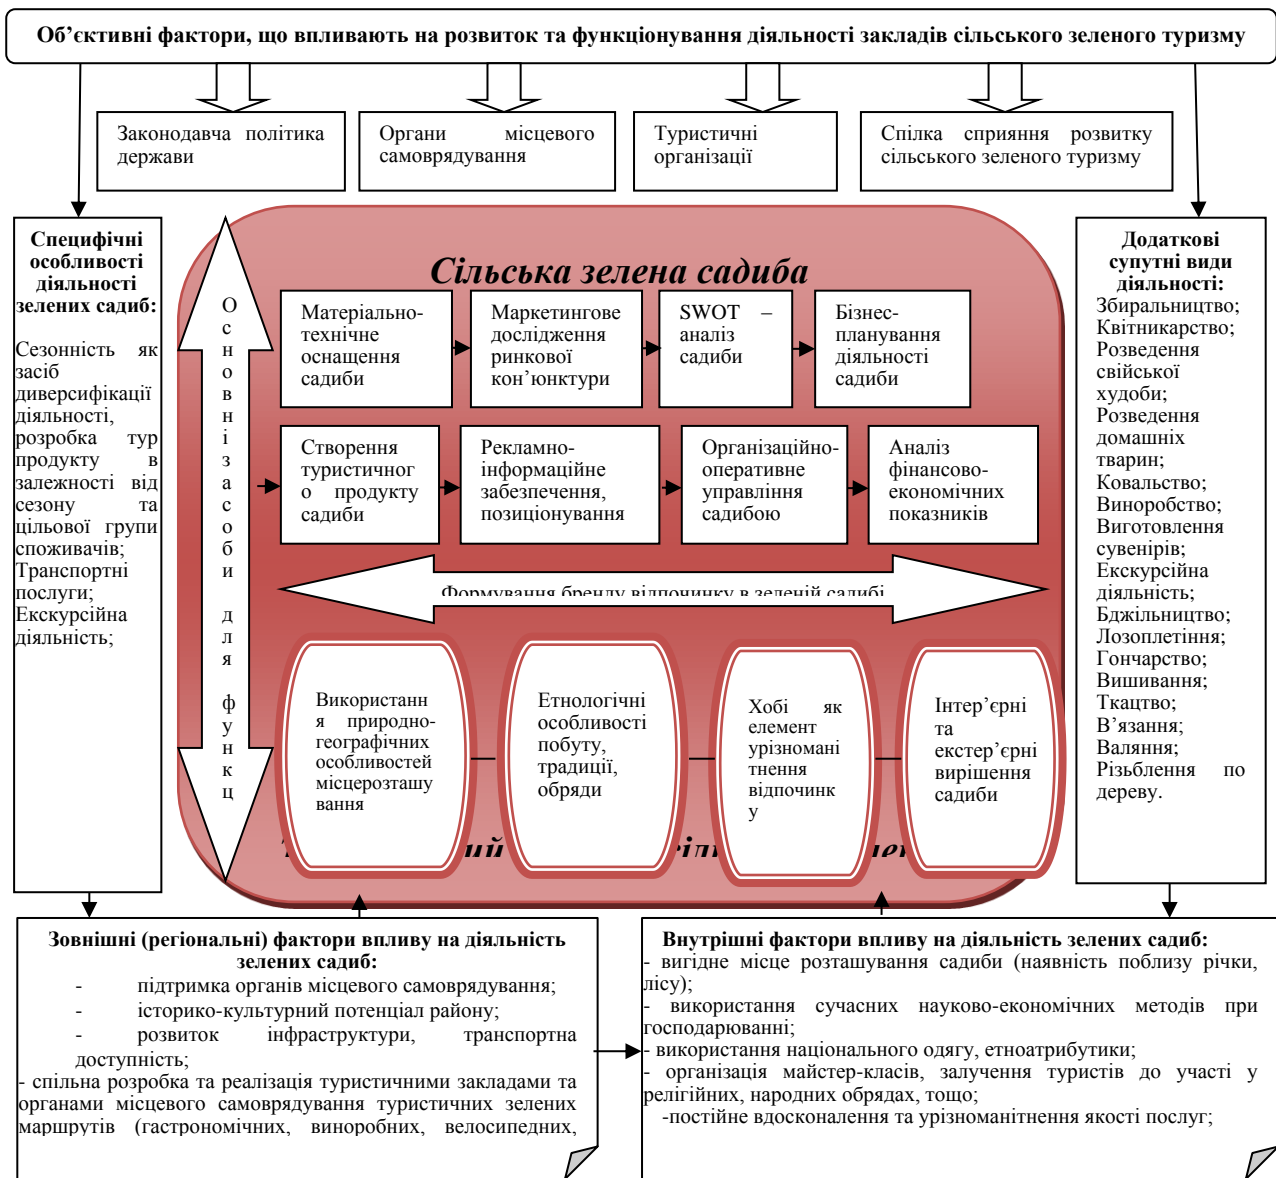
Об'єктивні фактори, що впливають на розвиток та функціонування діяльності закладів сільського зеленого туризму

Законодавча політика держави

Органи місцевого самоврядування

Туристичні організації

Спілка сприяння розвитку сільського зеленого туризму

Специфічні особливості діяльності зелених садиб:

Сезонність як засіб диверсифікації діяльності, розробка тур продукту в залежності від сезону та цільової групи споживачів;
Транспортні послуги;
Екскурсійна діяльність;

Сільська зелена садиба

Основні засоби для функц

Матеріально-технічне оснащення садиби

Маркетингове дослідження ринкової кон'юнктури

SWOT – аналіз садиби

Бізнес-планування діяльності садиби

Створення туристичного продукту садиби

Рекламно-інформаційне забезпечення, позиціонування

Організаційно-оперативне управління садибою

Аналіз фінансово-економічних показників

Формування бренду відпочинку в зеленій садибі

Використання природно-географічних особливостей місцерозташування

Етнологічні особливості побуту, традиції, обряди

Хобі як елемент урізноманітнення відпочинку

Інтер'єрні та екстер'єрні вирішення садиби

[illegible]ий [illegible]іл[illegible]ен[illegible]

Додаткові супутні види діяльності:
Збиральництво;
Квітникарство;
Розведення свійської худоби;
Розведення домашніх тварин;
Ковальство;
Виноробство;
Виготовлення сувенірів;
Екскурсійна діяльність;
Бджільництво;
Лозоплетіння;
Гончарство;
Вишивання;
Ткацтво;
В'язання;
Валяння;
Різьблення по дереву.

Зовнішні (регіональні) фактори впливу на діяльність зелених садиб:
- підтримка органів місцевого самоврядування;
- історико-культурний потенціал району;
- розвиток інфраструктури, транспортна доступність;
- спільна розробка та реалізація туристичними закладами та органами місцевого самоврядування туристичних зелених маршрутів (гастрономічних, винороб­них, велосипедних,

Внутрішні фактори впливу на діяльність зелених садиб:
- вигідне місце розташування садиби (наявність поблизу річки, лісу);
- використання сучасних науково-економічних методів при господарюванні;
- використання національного одягу, етноатрибутики;
- організація майстер-класів, залучення туристів до участі у релігійних, народних обрядах, тощо;
-постійне вдосконалення та урізноманітнення якості послуг;